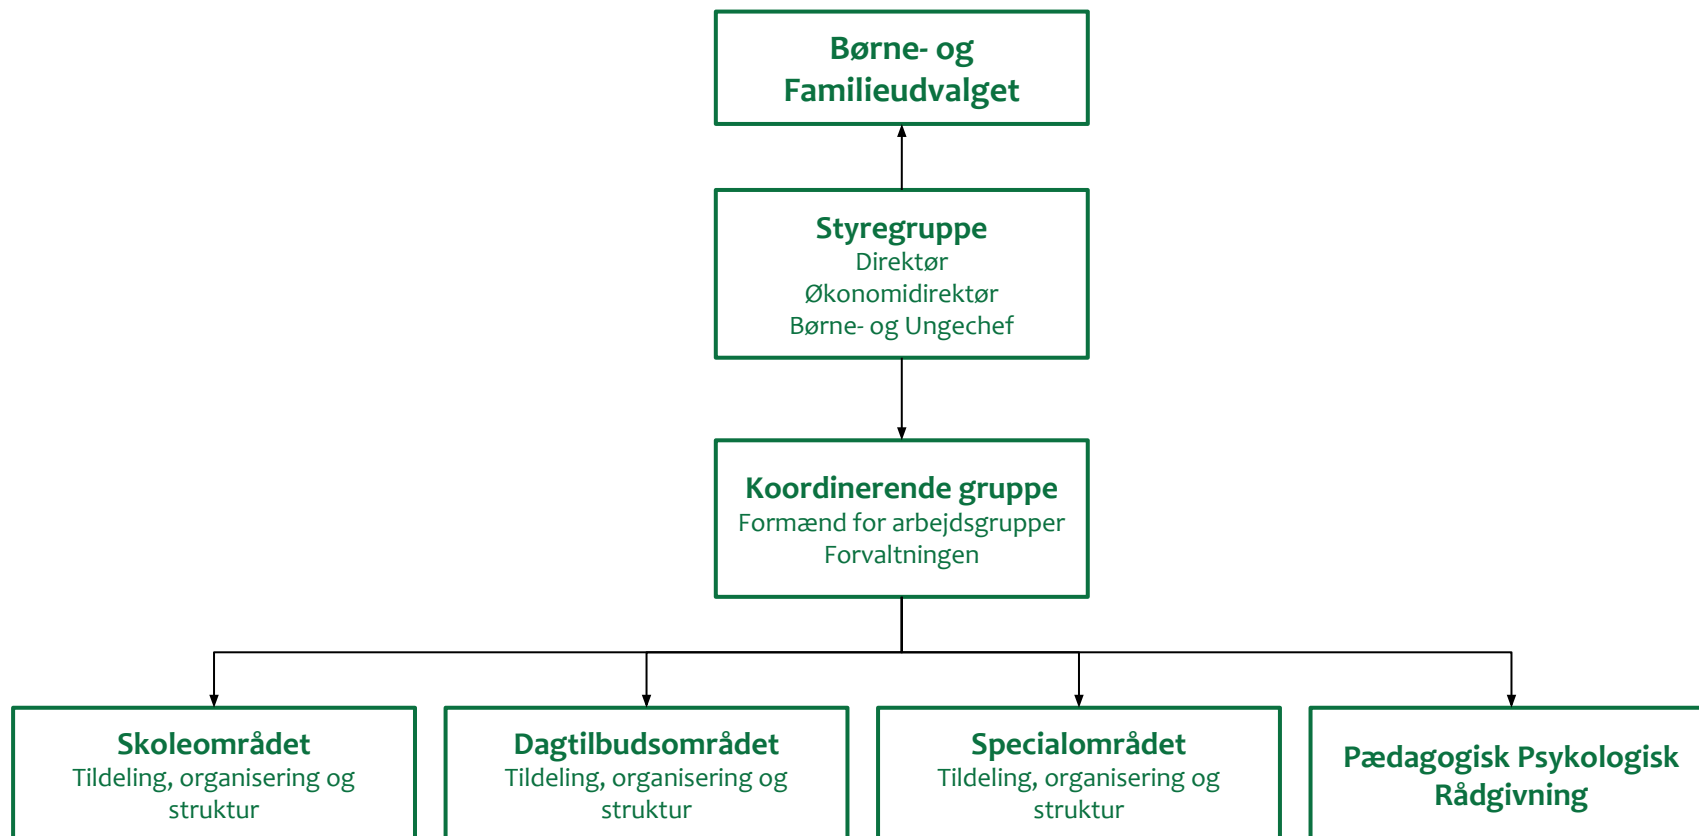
Børne- og Familieudvalget

Styregruppe
Direktør
Økonomidirektør
Børne- og Ungechef

Koordinerende gruppe
Formænd for arbejdsgrupper
Forvaltningen

Skoleområdet
Tildeling, organisering og struktur

Dagtilbudsområdet
Tildeling, organisering og struktur

Specialområdet
Tildeling, organisering og struktur

Pædagogisk Psykologisk Rådgivning